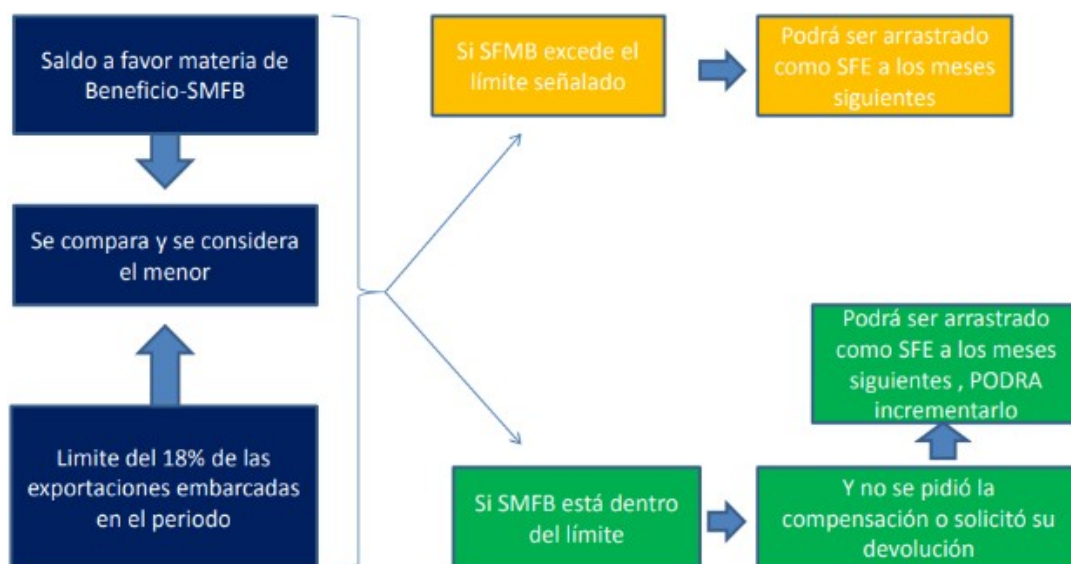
Saldo a favor materia de Beneficio-SMFB

Se compara y se considera el menor

Limite del 18% de las exportaciones embarcadas en el periodo

Si SFMB excede el límite señalado

Podrá ser arrastrado como SFE a los meses siguientes

Podrá ser arrastrado como SFE a los meses siguientes , PODRA incrementarlo

Si SMFB está dentro del límite

Y no se pidió la compensación o solicitó su devolución